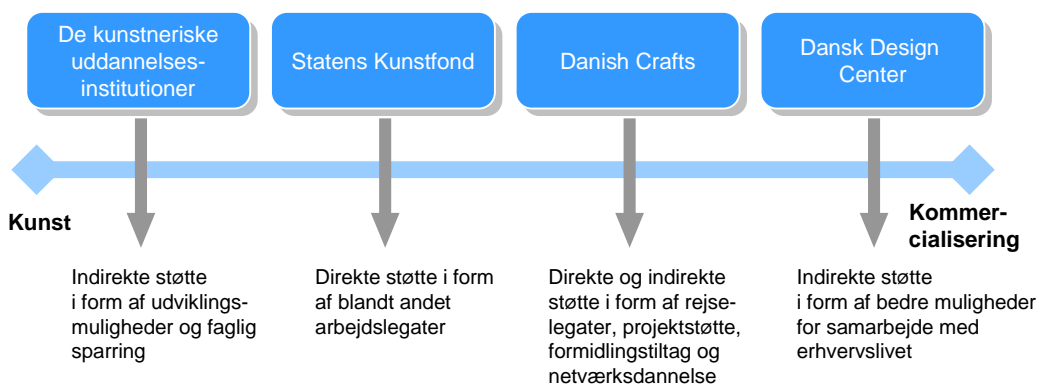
De kunstneriske uddannelsesinstitutioner

Statens Kunstfond

Danish Crafts

Dansk Design Center

Kunst

Kommercialisering

Indirekte støtte i form af udviklingsmuligheder og faglig sparring

Direkte støtte i form af blandt andet arbejdslegater

Direkte og indirekte støtte i form af rejselegater, projektstøtte, formidlingstiltag og netværksdannelse

Indirekte støtte i form af bedre muligheder for samarbejde med erhvervslivet